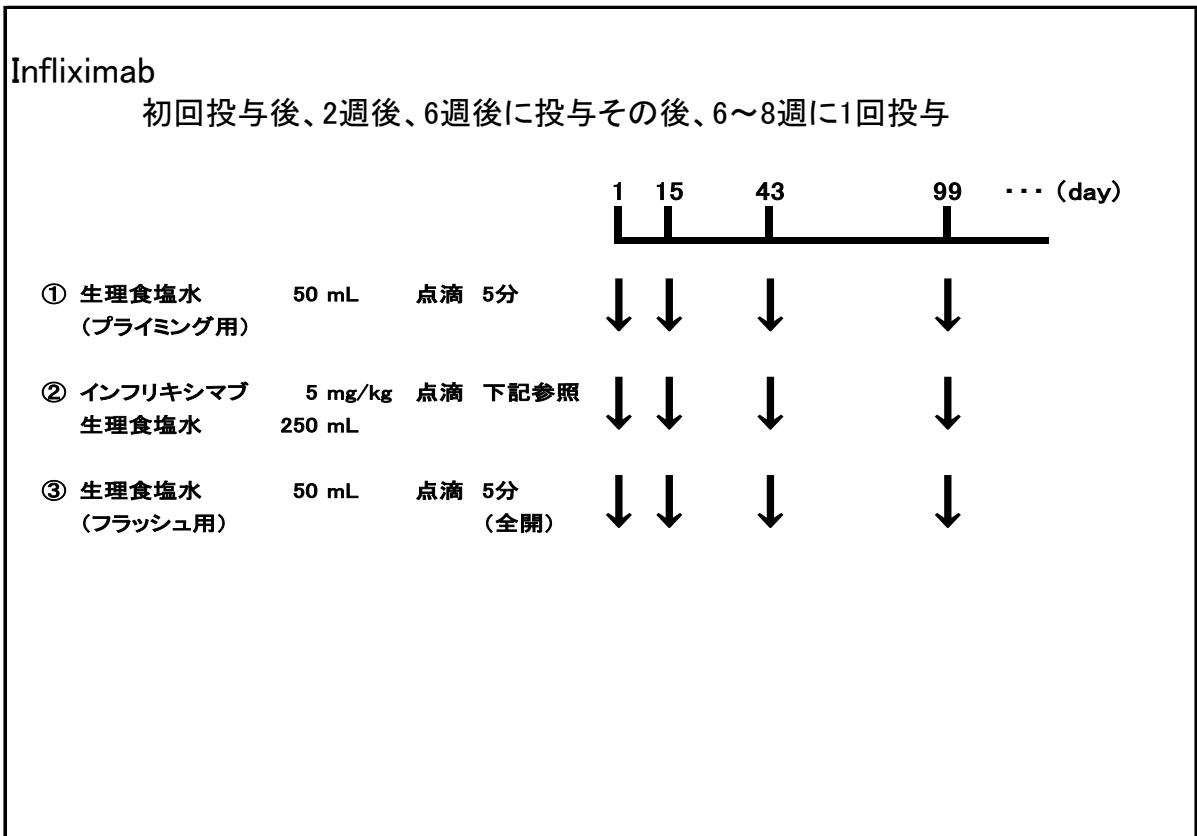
Infliximab

初回投与後、2週後、6週後に投与その後、6〜8週に1回投与

1　15　43　99　・・・（day）

① 生理食塩水　50 mL　点滴　5分
（プライミング用）

② インフリキシマブ　5 mg/kg　点滴　下記参照
生理食塩水　250 mL

③ 生理食塩水　50 mL　点滴　5分
（フラッシュ用）　（全開）